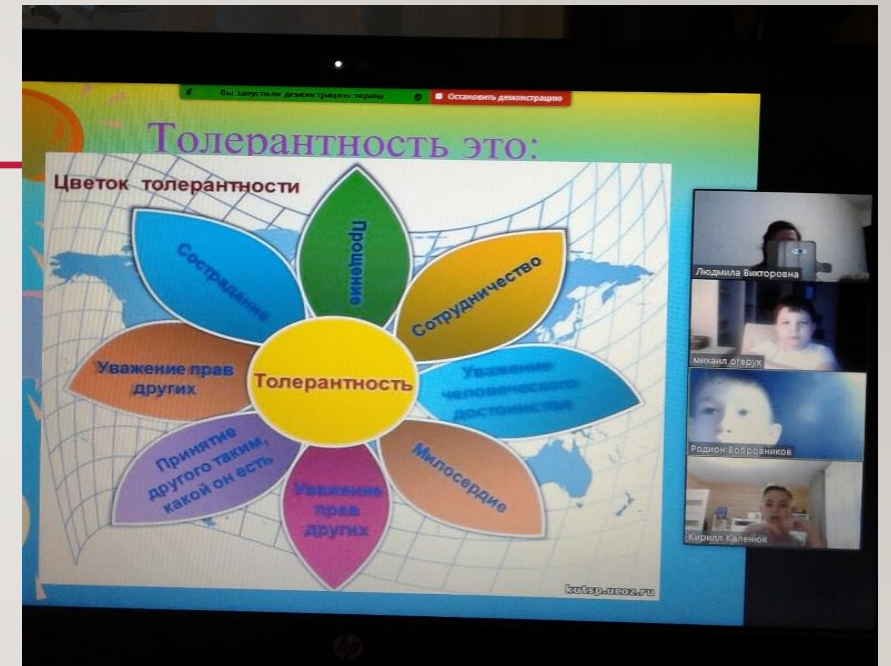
Вы запустили демонстрацию экрана

Остановить демонстрацию

Толерантность это:

Цветок толерантности

Сострадание

Прощение

Сотрудничество

Уважение прав других

Толерантность

Уважение человеческого достоинства

Принятие другого таким, какой он есть

Уважение прав других

Милосердие

kutsp.ucoz.ru

Людмила Викторовна

михаил огерух

Родион Бобровников

Кирилл Каленюк